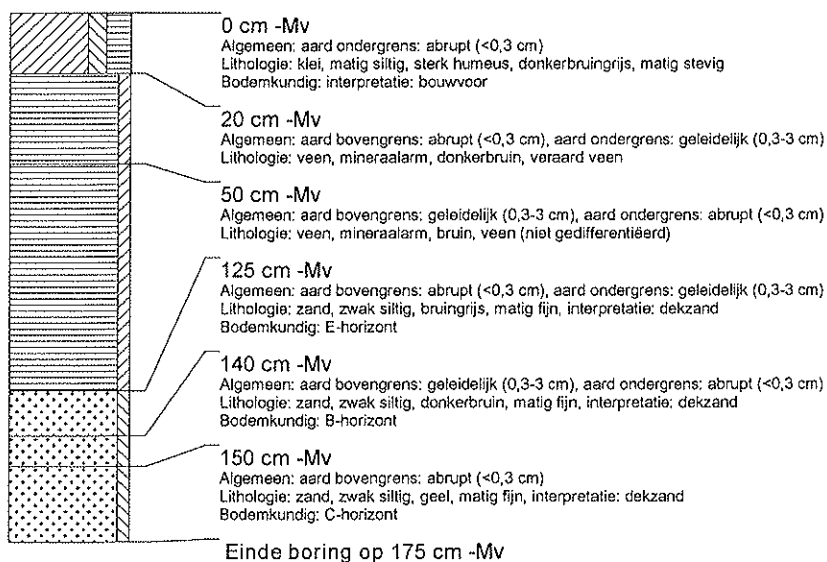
0 cm -Mv
Algemeen: aard ondergrens: abrupt (<0,3 cm)
Lithologie: klei, matig siltig, sterk humeus, donkerbruingrijs, matig stevig
Bodemkundig: interpretatie: bouwvoor

20 cm -Mv
Algemeen: aard bovengrens: abrupt (<0,3 cm), aard ondergrens: geleidelijk (0,3-3 cm)
Lithologie: veen, mineraalarm, donkerbruin, veraard veen

50 cm -Mv
Algemeen: aard bovengrens: geleidelijk (0,3-3 cm), aard ondergrens: abrupt (<0,3 cm)
Lithologie: veen, mineraalarm, bruin, veen (niet gedifferentiëerd)

125 cm -Mv
Algemeen: aard bovengrens: abrupt (<0,3 cm), aard ondergrens: geleidelijk (0,3-3 cm)
Lithologie: zand, zwak siltig, bruingrijs, matig fijn, interpretatie: dekzand
Bodemkundig: E-horizont

140 cm -Mv
Algemeen: aard bovengrens: geleidelijk (0,3-3 cm), aard ondergrens: abrupt (<0,3 cm)
Lithologie: zand, zwak siltig, donkerbruin, matig fijn, interpretatie: dekzand
Bodemkundig: B-horizont

150 cm -Mv
Algemeen: aard bovengrens: abrupt (<0,3 cm)
Lithologie: zand, zwak siltig, geel, matig fijn, interpretatie: dekzand
Bodemkundig: C-horizont

Einde boring op 175 cm -Mv